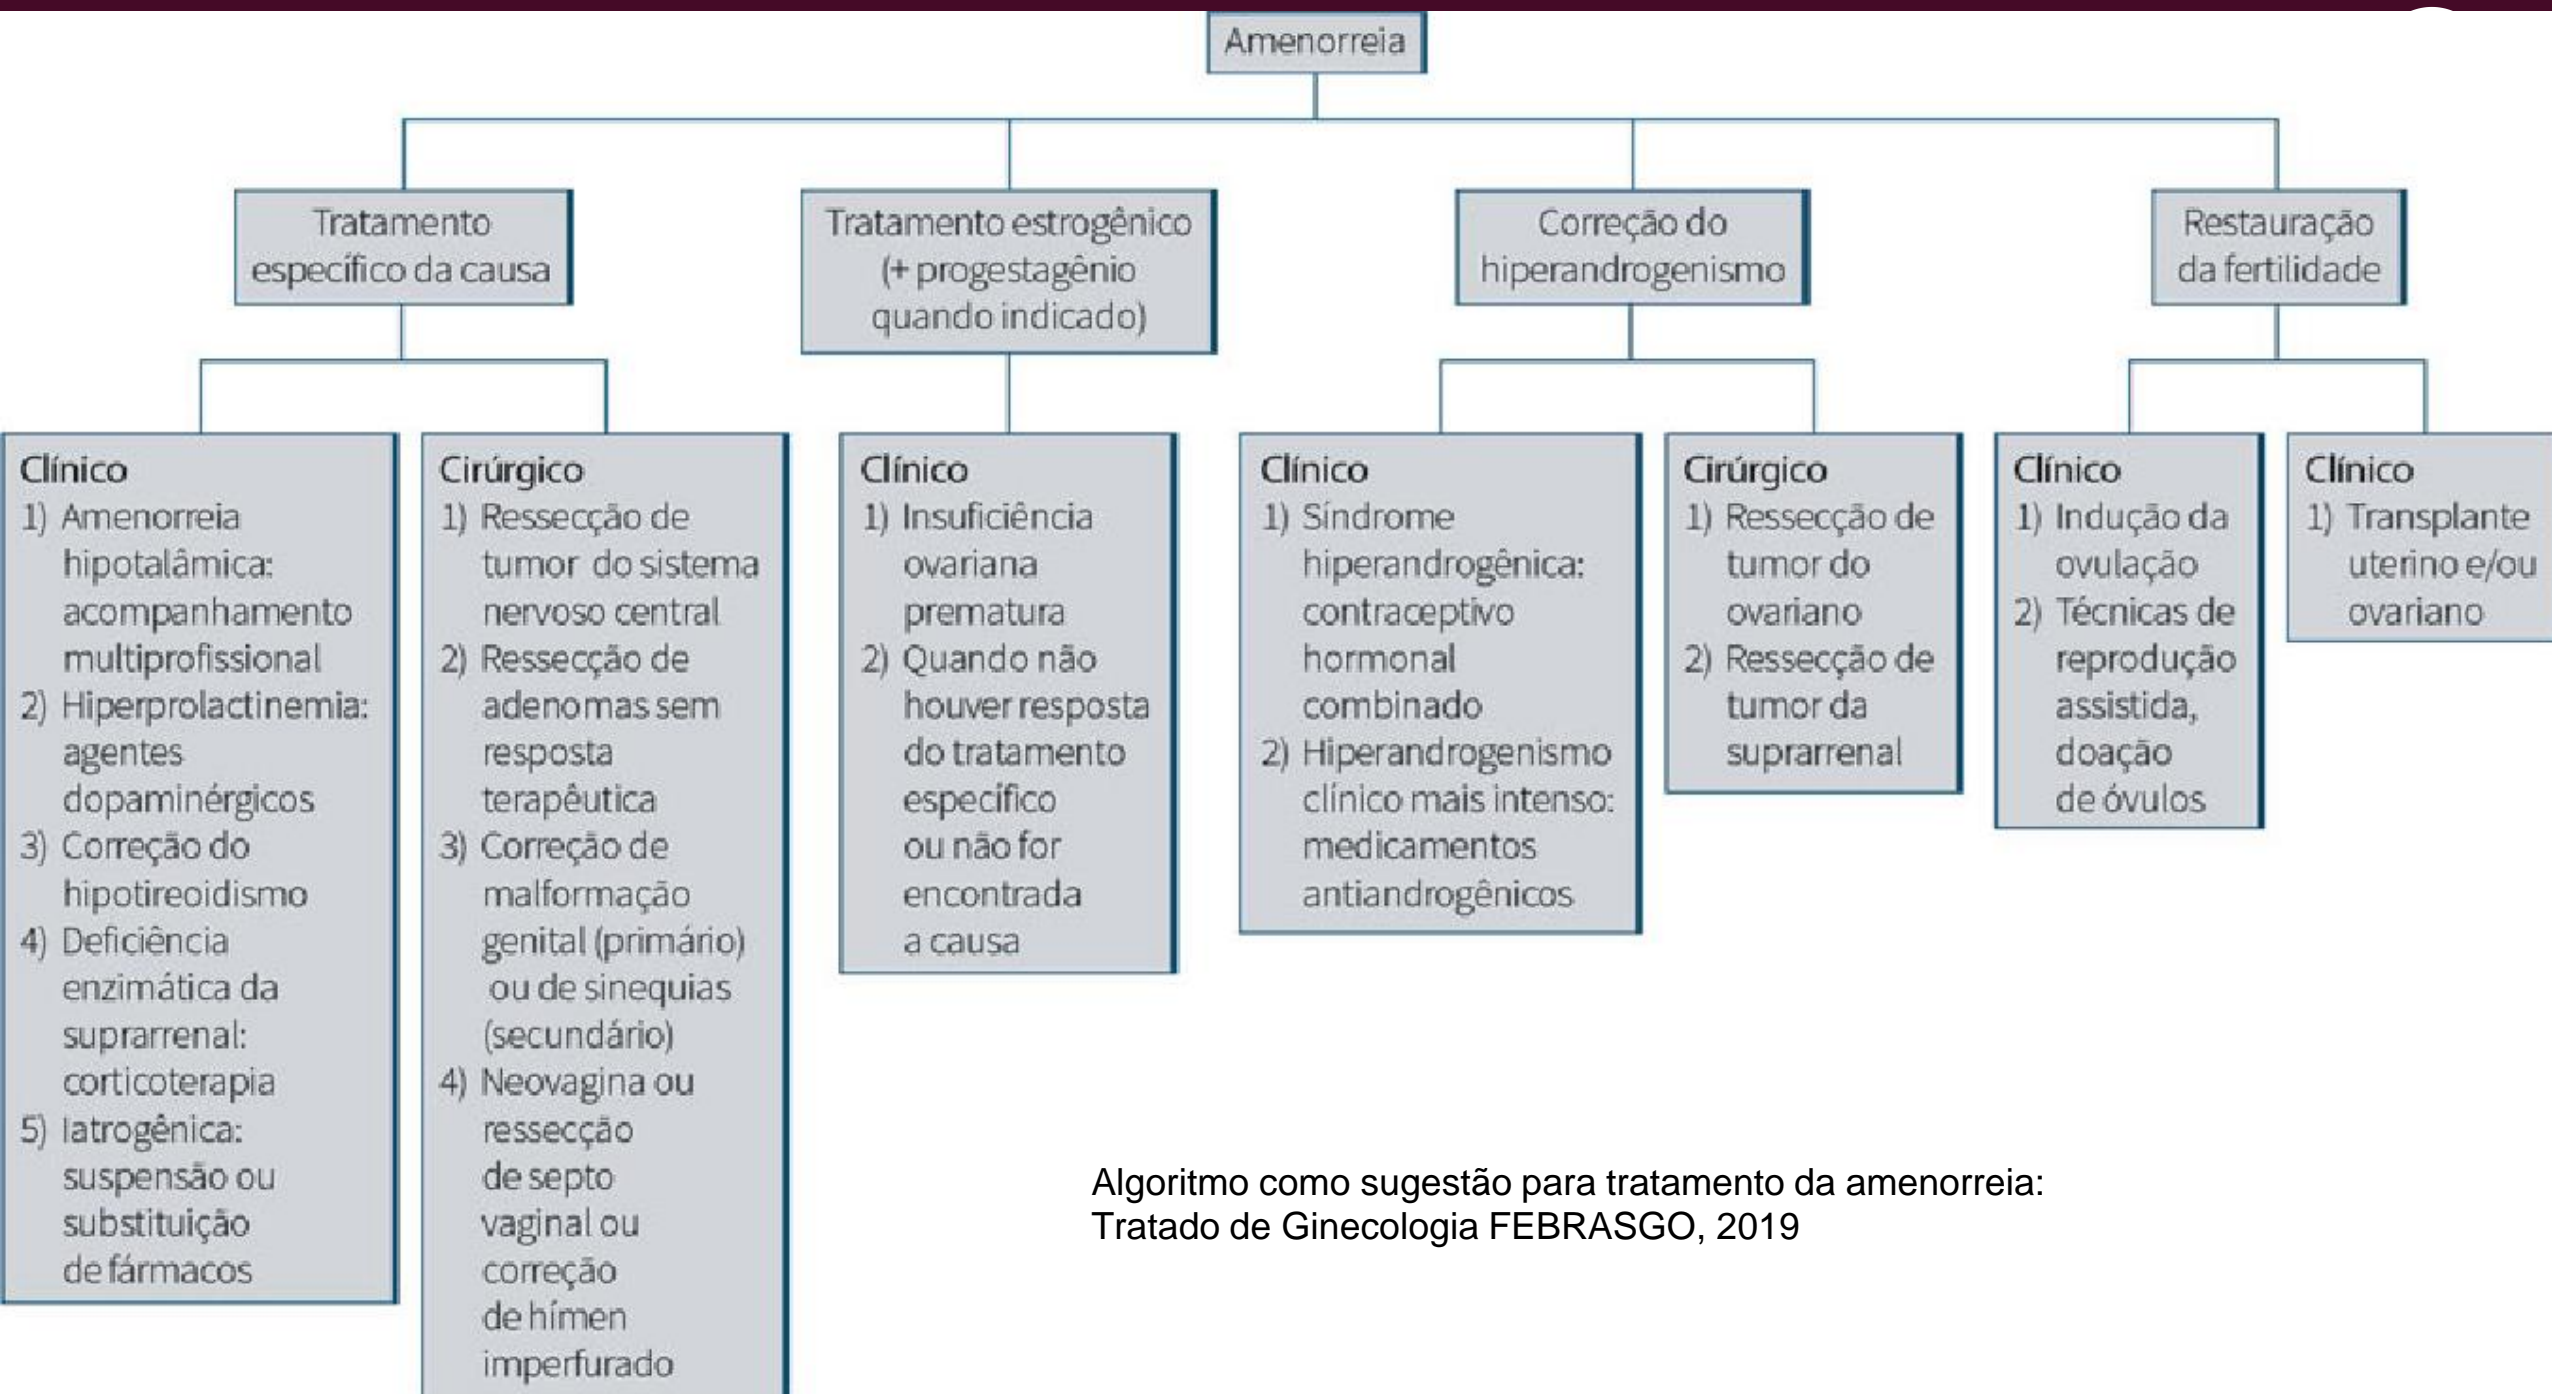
Amenorreia

Tratamento específico da causa

Tratamento estrogênico (+ progestagênio quando indicado)

Correção do hiperandrogenismo

Restauração da fertilidade

Clínico
1) Amenorreia hipotalâmica: acompanhamento multiprofissional
2) Hiperprolactinemia: agentes dopaminérgicos
3) Correção do hipotireoidismo
4) Deficiência enzimática da suprarrenal: corticoterapia
5) Iatrogênica: suspensão ou substituição de fármacos

Cirúrgico
1) Ressecção de tumor do sistema nervoso central
2) Ressecção de adenomas sem resposta terapêutica
3) Correção de malformação genital (primário) ou de sinequias (secundário)
4) Neovagina ou ressecção de septo vaginal ou correção de hímen imperfurado

Clínico
1) Insuficiência ovariana prematura
2) Quando não houver resposta do tratamento específico ou não for encontrada a causa

Clínico
1) Síndrome hiperandrogênica: contraceptivo hormonal combinado
2) Hiperandrogenismo clínico mais intenso: medicamentos antiandrogênicos

Cirúrgico
1) Ressecção de tumor do ovariano
2) Ressecção de tumor da suprarrenal

Clínico
1) Indução da ovulação
2) Técnicas de reprodução assistida, doação de óvulos

Clínico
1) Transplante uterino e/ou ovariano

Algoritmo como sugestão para tratamento da amenorreia:
Tratado de Ginecologia FEBRASGO, 2019